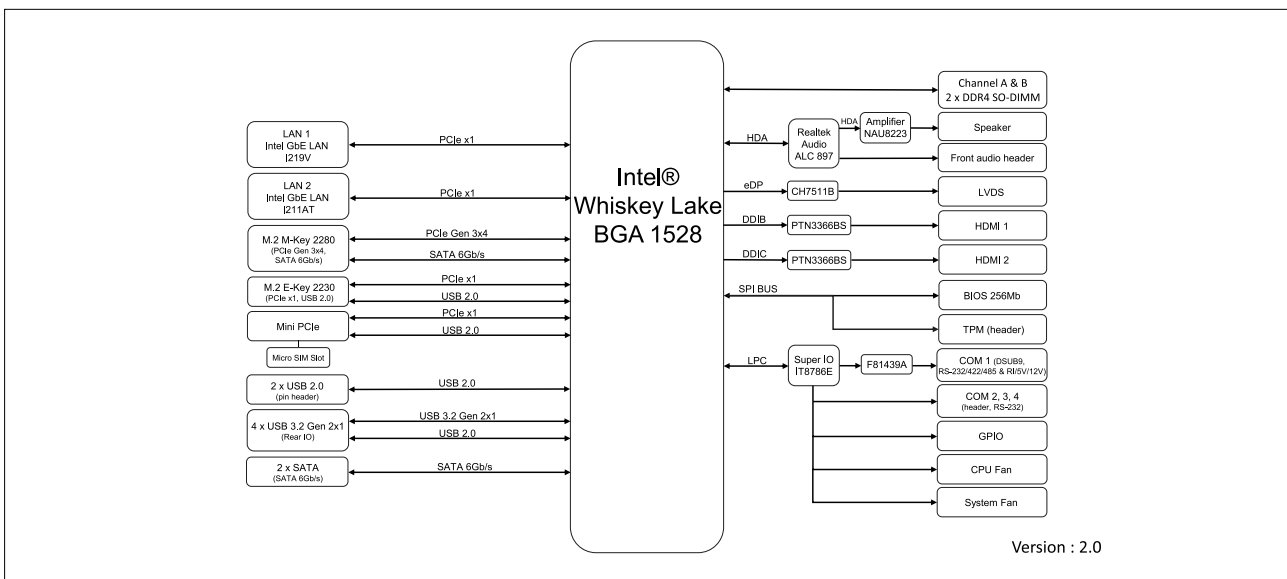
Intel®
Whiskey Lake
BGA 1528

LAN 1
Intel GbE LAN
I219V

PCIe x1

LAN 2
Intel GbE LAN
I211AT

PCIe x1

M.2 M-Key 2280
(PCIe Gen 3x4, SATA 6Gb/s)

PCIe Gen 3x4
SATA 6Gb/s

M.2 E-Key 2230
(PCIe x1, USB 2.0)

PCIe x1
USB 2.0

Mini PCIe

PCIe x1
USB 2.0

Micro SIM Slot

2 x USB 2.0
(pin header)

USB 2.0

4 x USB 3.2 Gen 2x1
(Rear IO)

USB 3.2 Gen 2x1
USB 2.0

2 x SATA
(SATA 6Gb/s)

SATA 6Gb/s

Channel A & B
2 x DDR4 SO-DIMM

HDA
Realtek
Audio
ALC 897
HDA
Amplifier
NAU8223
Speaker
Front audio header

eDP
CH7511B
LVDS

DDIB
PTN3366BS
HDMI 1

DDIC
PTN3366BS
HDMI 2

SPI BUS
BIOS 256Mb
TPM (header)

LPC
Super IO
IT8786E
F81439A
COM 1 (DSUB9, RS-232/422/485 & RI/5V/12V)
COM 2, 3, 4
(header, RS-232)
GPIO
CPU Fan
System Fan

Version : 2.0